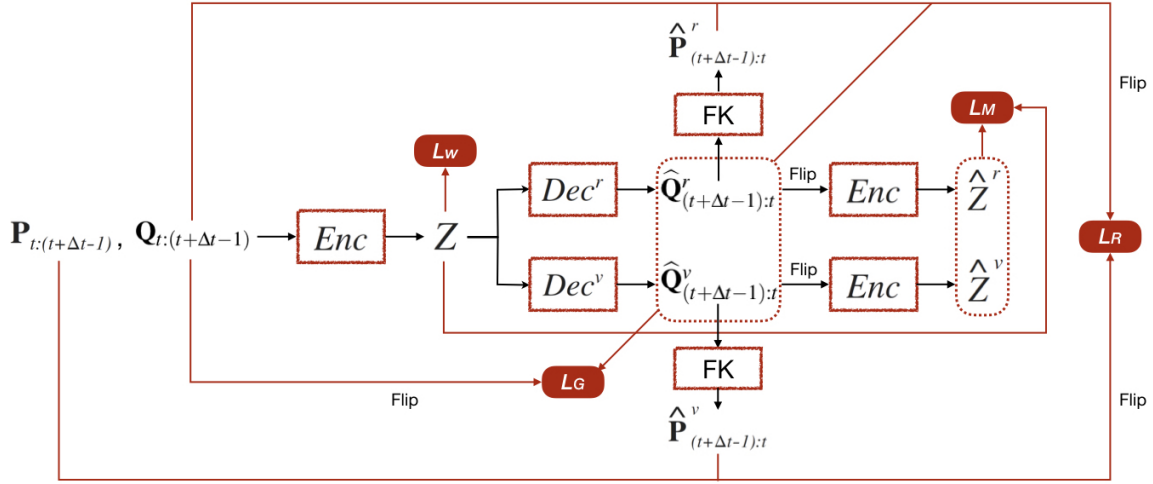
$\hat{\mathbf{P}}^{r}_{(t+\Delta t-1):t}$

FK

Flip

$L_W$

$L_M$

$\mathbf{P}_{t:(t+\Delta t-1)}$, $\mathbf{Q}_{t:(t+\Delta t-1)}$

$Enc$

$Z$

$Dec^r$

$\hat{\mathbf{Q}}^{r}_{(t+\Delta t-1):t}$

Flip

$Enc$

$\hat{Z}^{r}$

$L_R$

$Dec^v$

$\hat{\mathbf{Q}}^{v}_{(t+\Delta t-1):t}$

Flip

$Enc$

$\hat{Z}^{v}$

FK

$L_G$

Flip

$\hat{\mathbf{P}}^{v}_{(t+\Delta t-1):t}$

Flip